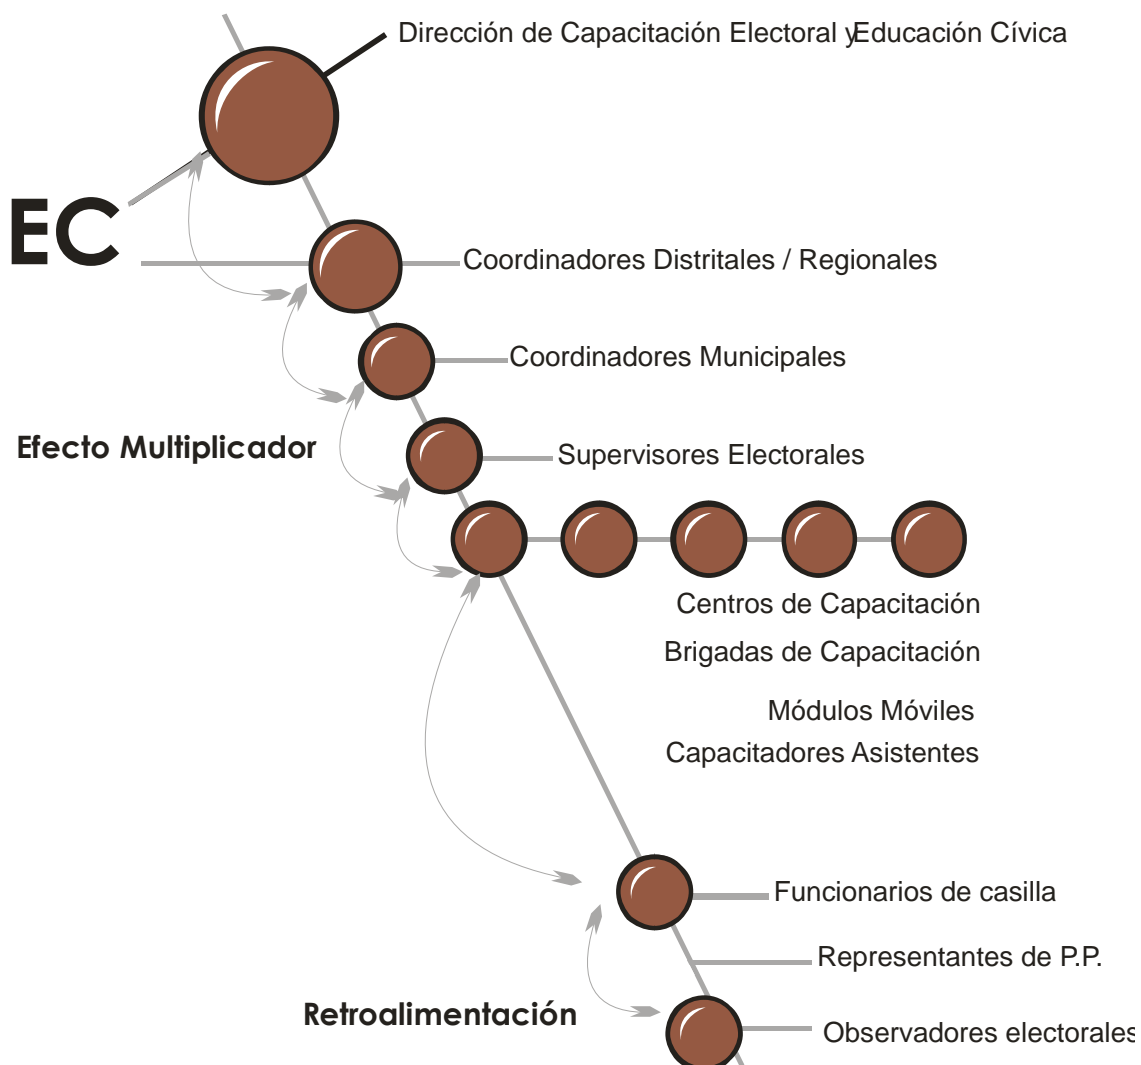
Dirección de Capacitación Electoral y Educación Cívica

EC

Coordinadores Distritales / Regionales

Coordinadores Municipales

Efecto Multiplicador

Supervisores Electorales

Centros de Capacitación

Brigadas de Capacitación

Módulos Móviles

Capacitadores Asistentes

Funcionarios de casilla

Representantes de P.P.

Retroalimentación

Observadores electorales